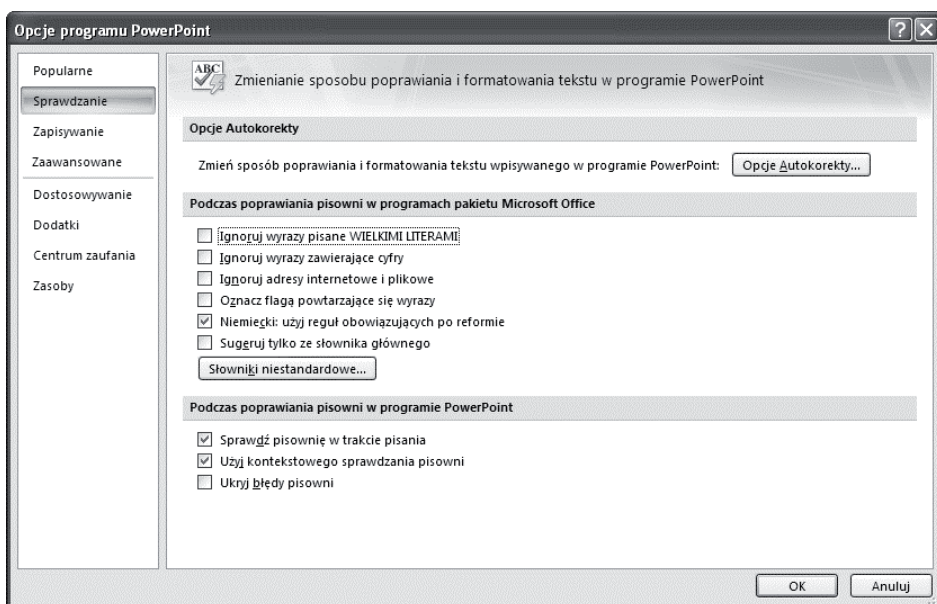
Opcje programu PowerPoint

Popularne
Sprawdzanie
Zapisywanie
Zaawansowane
Dostosowywanie
Dodatki
Centrum zaufania
Zasoby

ABC

Zmienianie sposobu poprawiania i formatowania tekstu w programie PowerPoint

Opcje Autokorekty

Zmień sposób poprawiania i formatowania tekstu wpisywanego w programie PowerPoint: Opcje Autokorekty...

Podczas poprawiania pisowni w programach pakietu Microsoft Office

Ignoruj wyrazy pisane WIELKIMI LITERAMI
Ignoruj wyrazy zawierające cyfry
Ignoruj adresy internetowe i plikowe
Oznacz flagą powtarzające się wyrazy
Niemiecki: użyj reguł obowiązujących po reformie
Sugeruj tylko ze słownika głównego
Słowniki niestandardowe...

Podczas poprawiania pisowni w programie PowerPoint

Sprawdź pisownię w trakcie pisania
Użyj kontekstowego sprawdzania pisowni
Ukryj błędy pisowni

OK
Anuluj